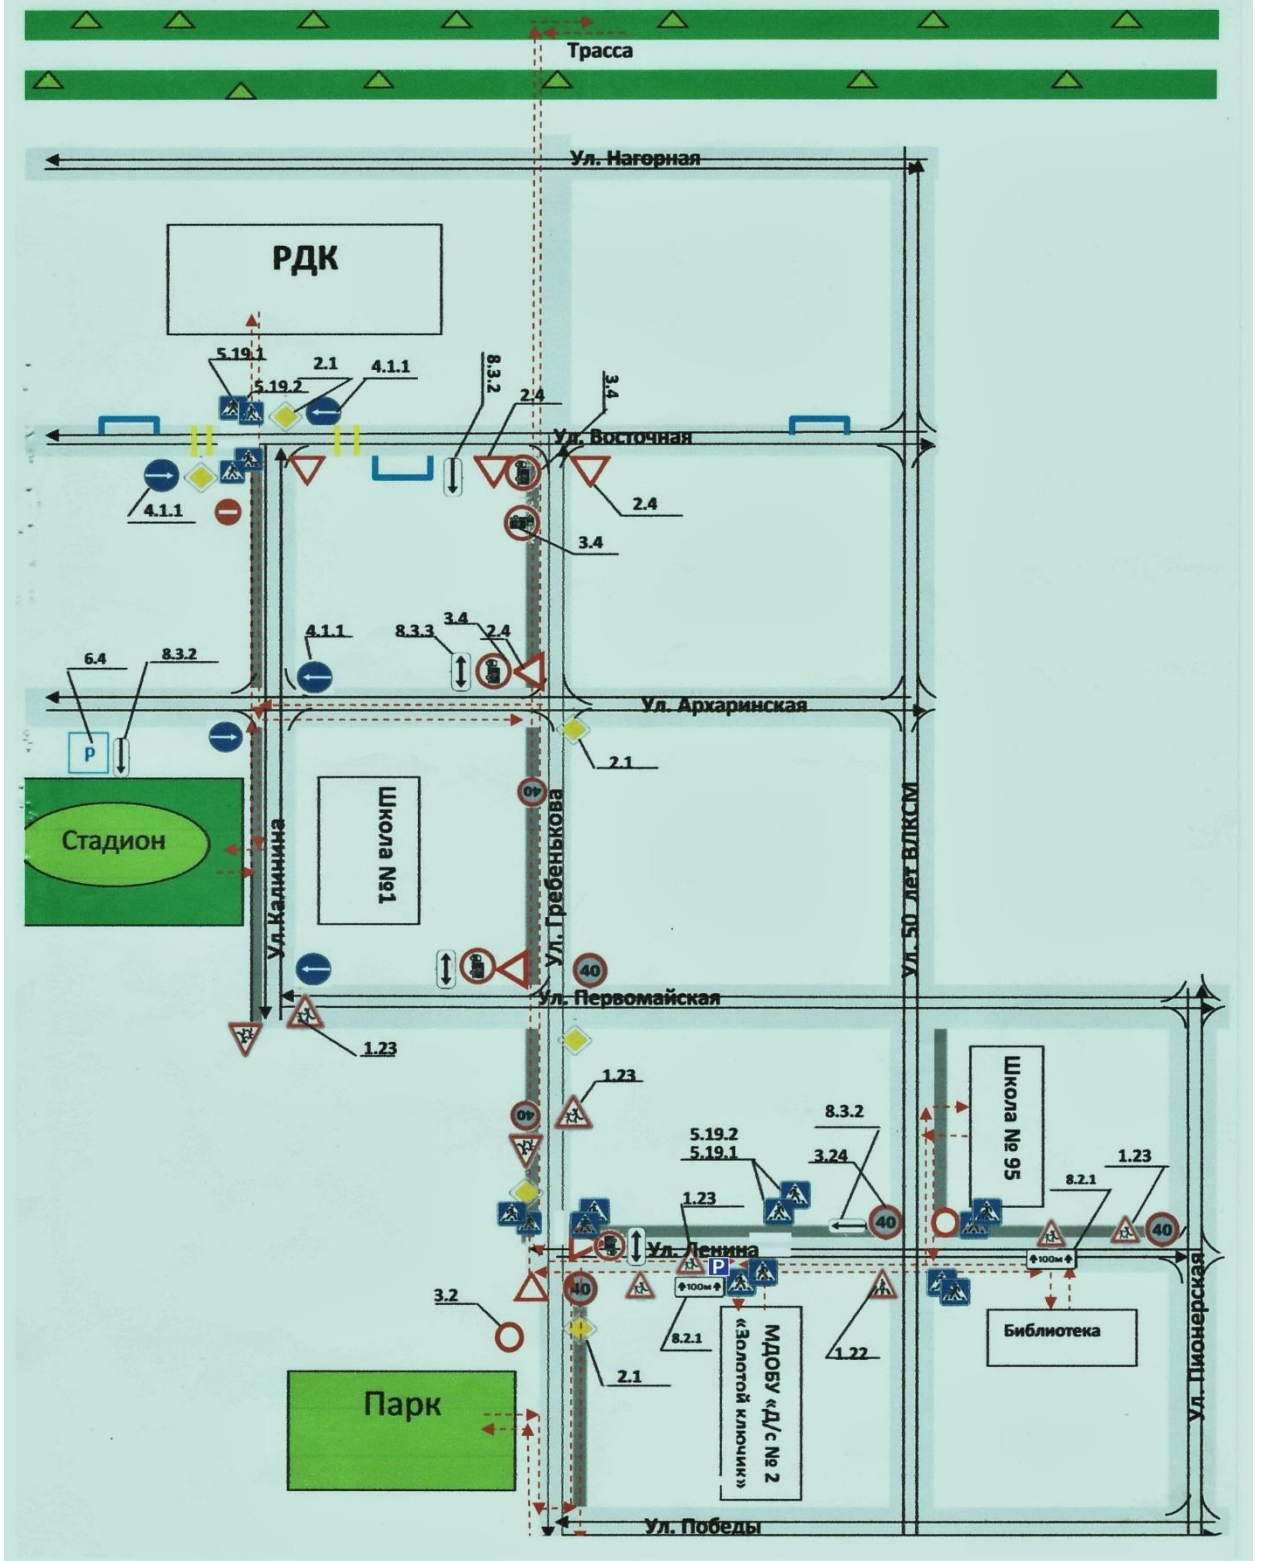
Трасса

Ул. Нагорная

РДК

5.19.1
5.19.2
2.1
4.1.1
8.3.2
2.4
3.4

Ул. Восточная

4.1.1
2.4
3.4

6.4
8.3.2
4.1.1
8.3.3
3.4
2.4

Ул. Архаринская

P

2.1

Стадион

Ул.Калинина

Школа №1

40

Ул. Гребенькова

Ул. 50 лет ВЛКСМ

40

Ул. Первомайская

1.23

1.23

40

Школа № 95

8.3.2
5.19.2
5.19.1
3.24
1.23
8.2.1
1.23

1.23

40

40

Ул. Ленина

P

100м

100м

3.2

40

8.2.1

2.1

1.22

МДОБУ «Д/с № 2 «Золотой ключик»

Библиотека

Парк

Ул. Пионерская

Ул. Победы